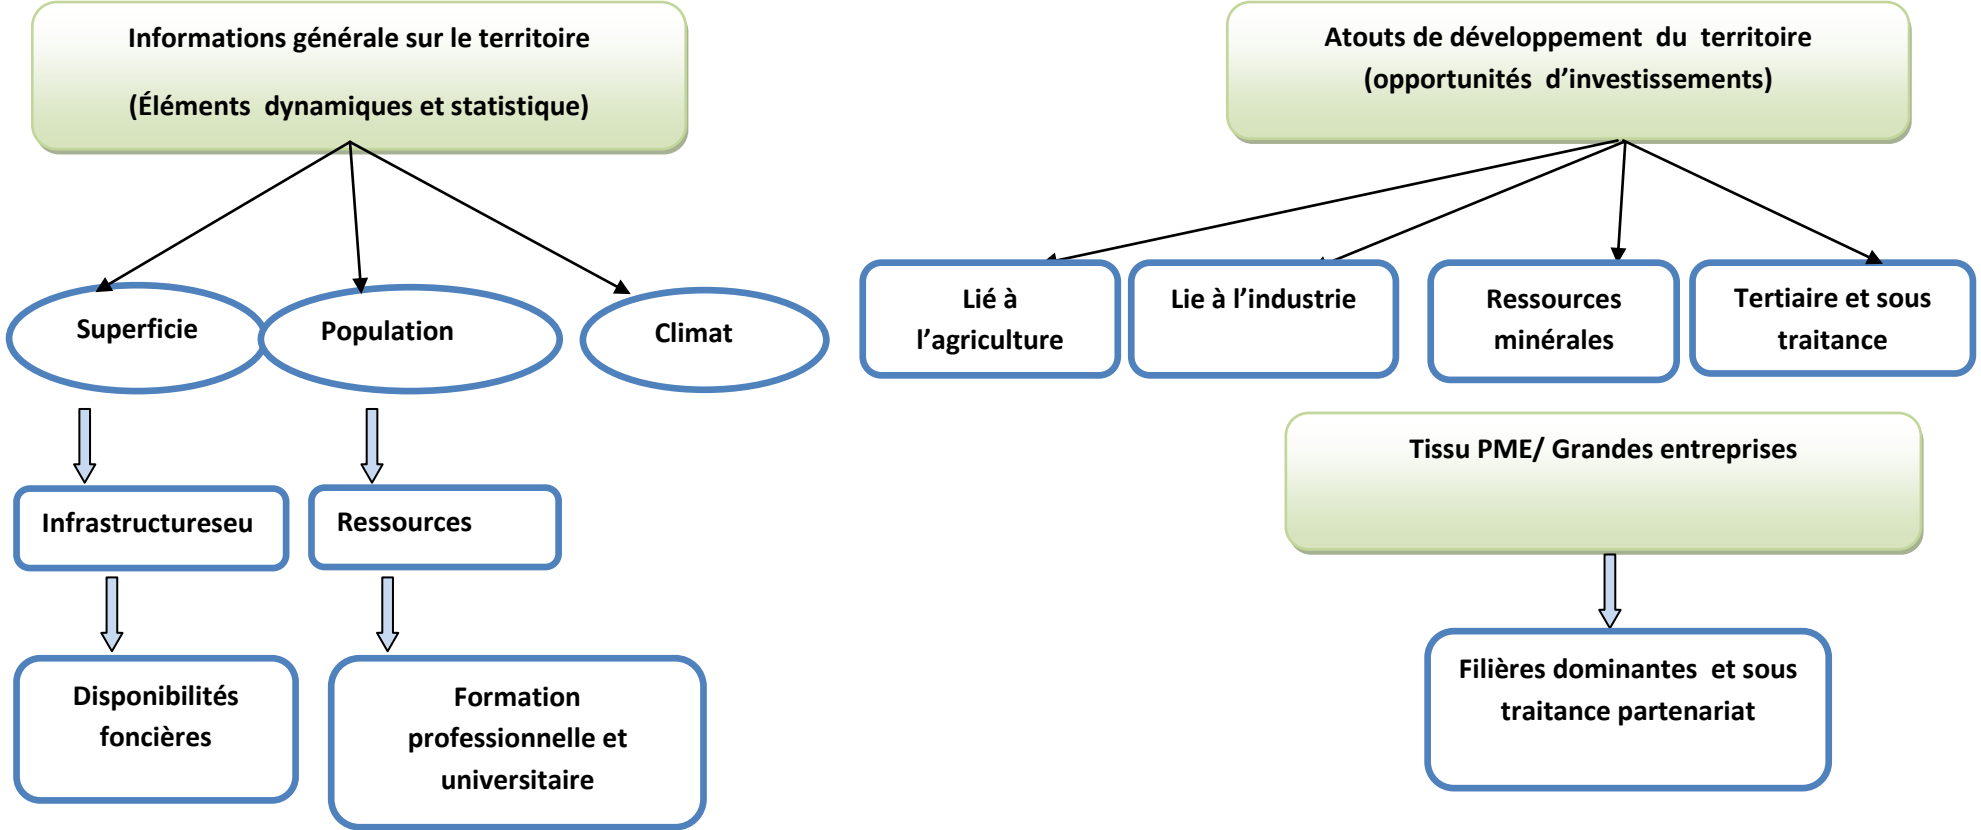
Informations générale sur le territoire

(Éléments dynamiques et statistique)

Superficie

Population

Climat

Infrastructureseu

Ressources

Disponibilités foncières

Formation professionnelle et universitaire

Atouts de développement du territoire (opportunités d'investissements)

Lié à l'agriculture

Lie à l'industrie

Ressources minérales

Tertiaire et sous traitance

Tissu PME/ Grandes entreprises

Filières dominantes et sous traitance partenariat